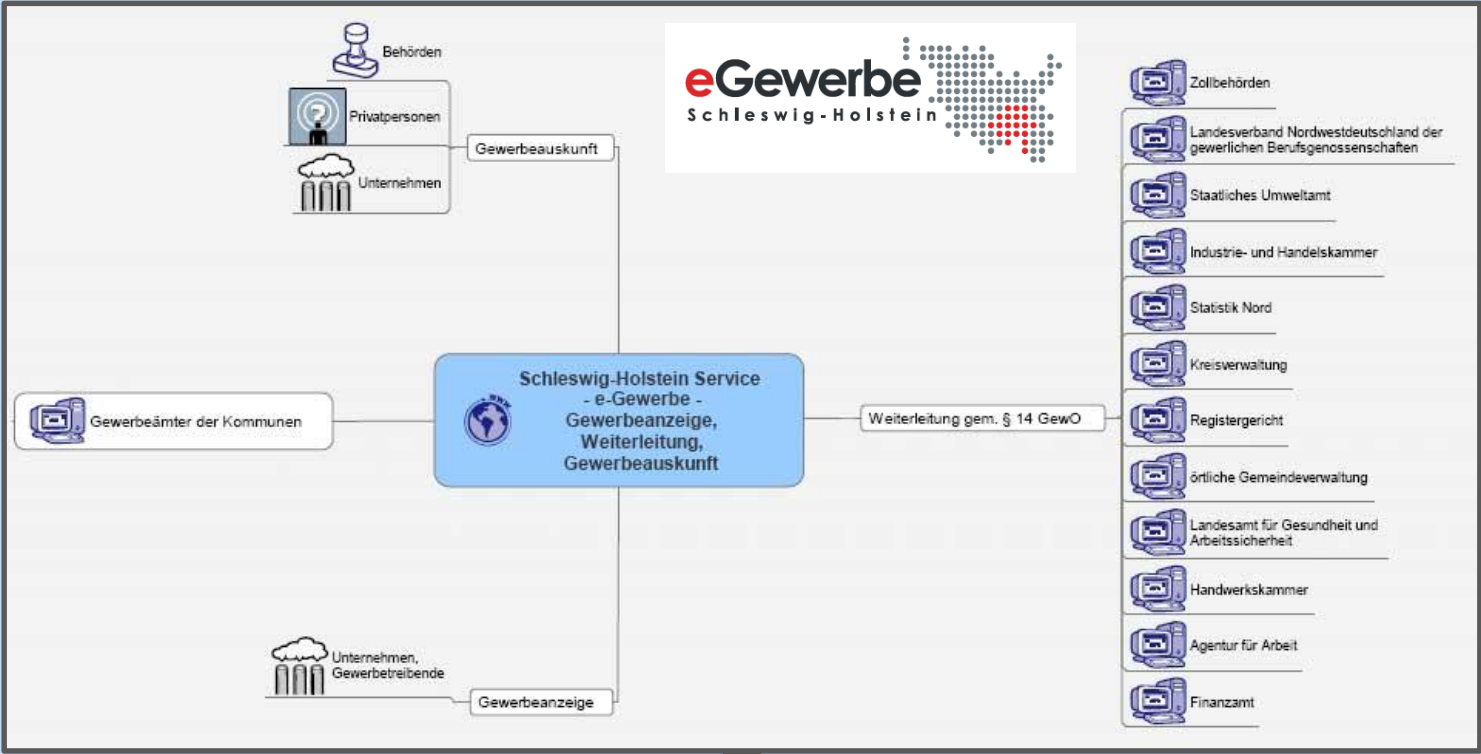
eGewerbe
Schleswig-Holstein

Behörden

Privatpersonen

Unternehmen

Gewerbeauskunft

Gewerbeämter der Kommunen

Schleswig-Holstein Service - e-Gewerbe - Gewerbeanzeige, Weiterleitung, Gewerbeauskunft

Weiterleitung gem. § 14 GewO

Unternehmen, Gewerbetreibende

Gewerbeanzeige

Zollbehörden

Landesverband Nordwestdeutschland der gewerlichen Berufsgenossenschaften

Staatliches Umweltamt

Industrie- und Handelskammer

Statistik Nord

Kreisverwaltung

Registergericht

örtliche Gemeindeverwaltung

Landesamt für Gesundheit und Arbeitssicherheit

Handwerkskammer

Agentur für Arbeit

Finanzamt